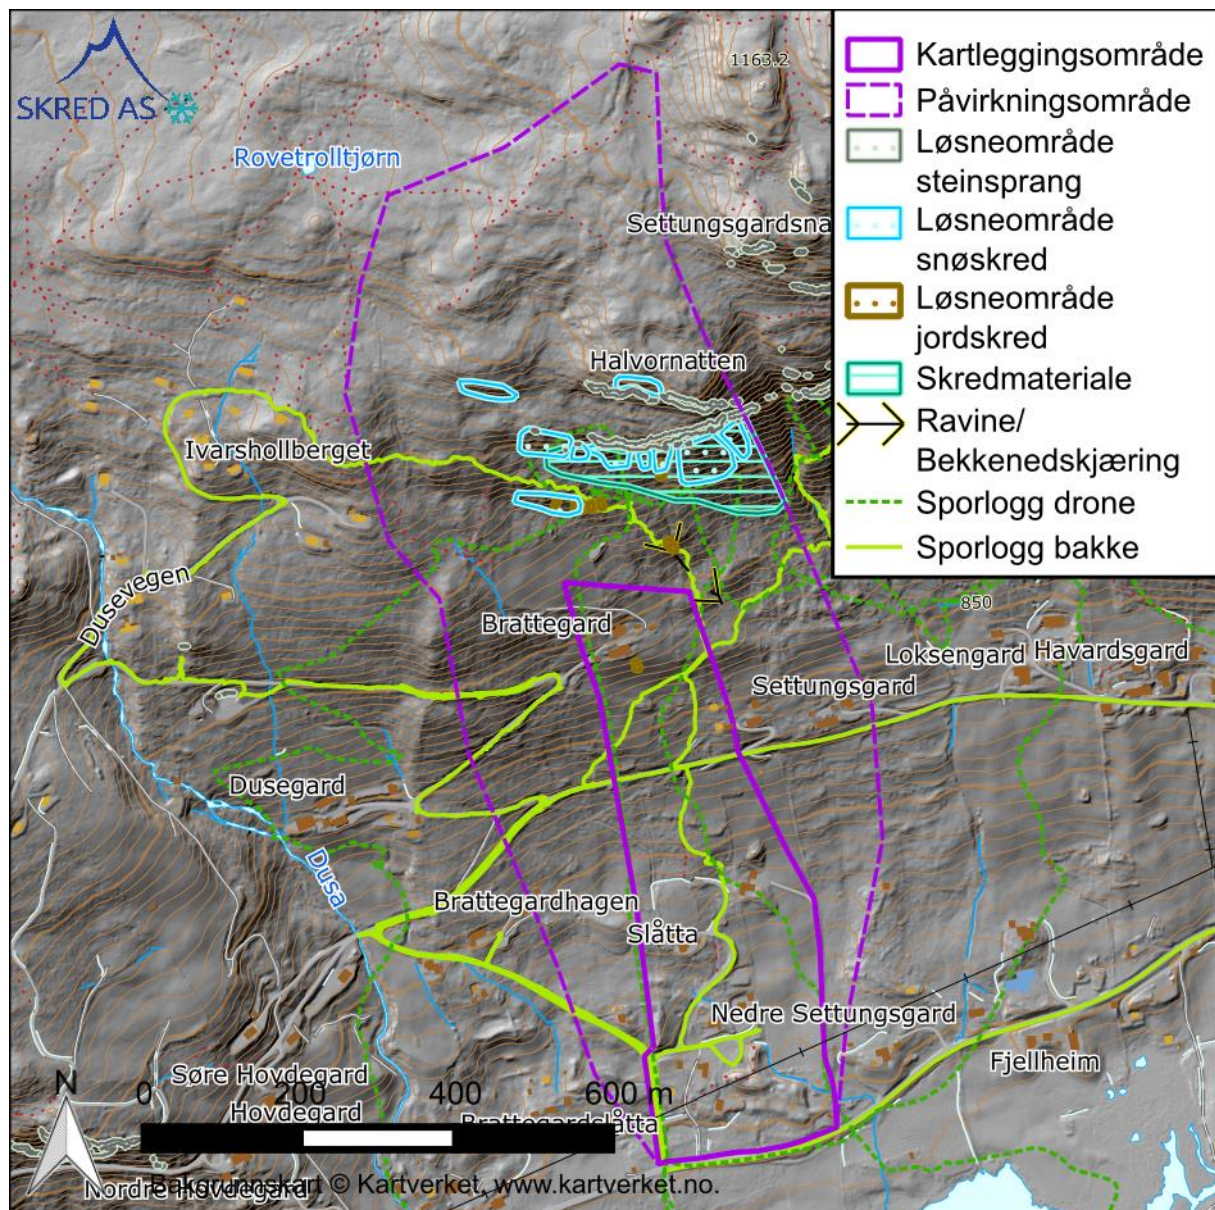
SKRED AS

1163.2

Rovetrolltjørn

Settungsgardsna

Halvornatten

Ivarshollberget

Dusevegen

Brattegard

850

Loksengard Havardsgard

Settungsgard

Dusegard

Dusa

Brattegardhagen

Slåtta

Nedre Settungsgard

Fjellheim

Søre Hovdegard

Hovdegard

Brattegardslåtta

Nordre Hovdegard

N

0 200 400 600 m

Bakgrunnskart © Kartverket, www.kartverket.no.

Kartleggingsområde
Påvirkningsområde
Løsneområde steinsprang
Løsneområde snøskred
Løsneområde jordskred
Skredmateriale
Ravine/ Bekkenedskjæring
Sporlogg drone
Sporlogg bakke